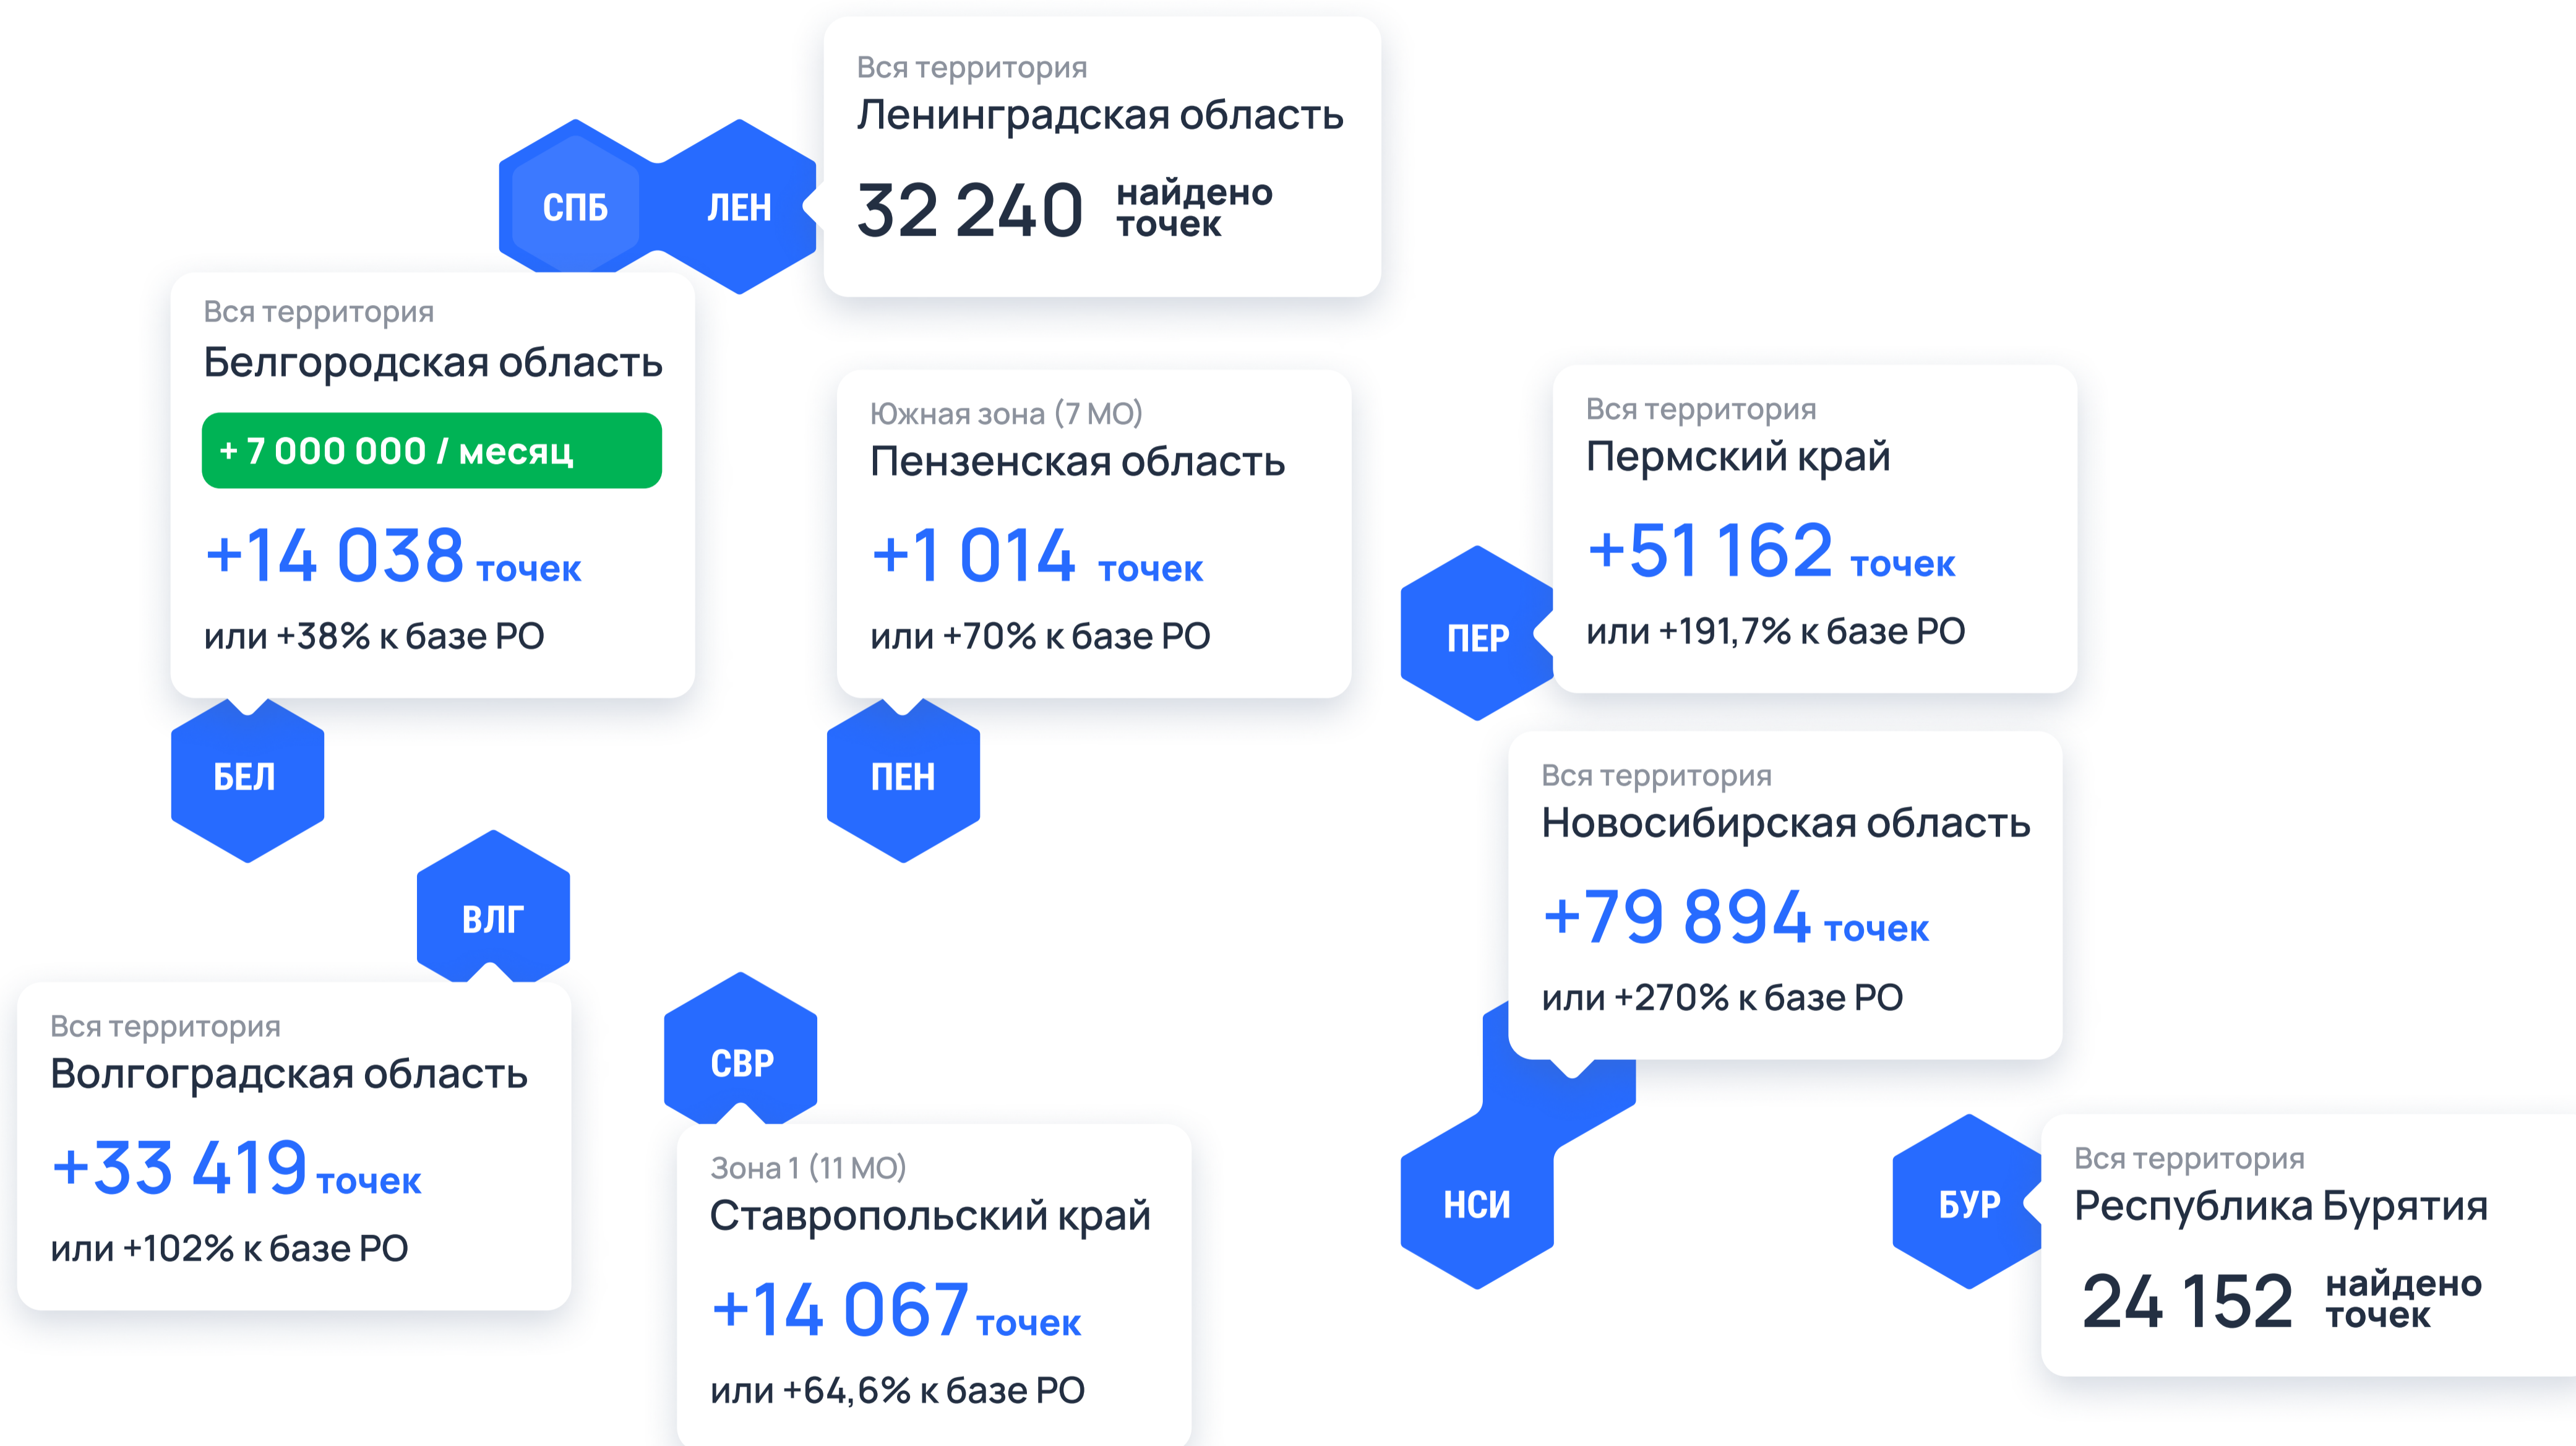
СПБ ЛЕН

Вся территория
Ленинградская область
32 240 найдено точек

Вся территория
Белгородская область
+ 7 000 000 / месяц
+14 038 точек
или +38% к базе РО

Южная зона (7 МО)
Пензенская область
+1 014 точек
или +70% к базе РО

ПЕР

Вся территория
Пермский край
+51 162 точек
или +191,7% к базе РО

БЕЛ

ПЕН

Вся территория
Новосибирская область
+79 894 точек
или +270% к базе РО

ВЛГ

Вся территория
Волгоградская область
+33 419 точек
или +102% к базе РО

СВР

Зона 1 (11 МО)
Ставропольский край
+14 067 точек
или +64,6% к базе РО

НСИ

БУР

Вся территория
Республика Бурятия
24 152 найдено точек